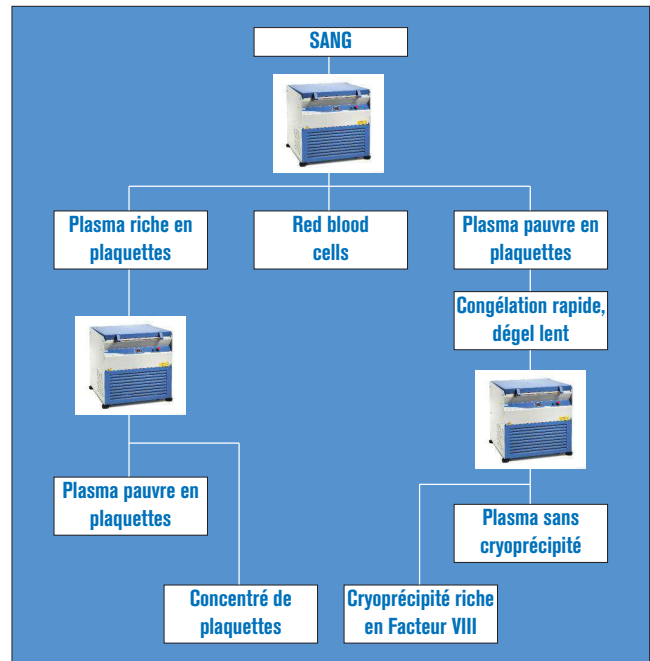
SANG

Plasma riche en plaquettes

Red blood cells

Plasma pauvre en plaquettes

Congélation rapide, dégel lent

Plasma pauvre en plaquettes

Plasma sans cryoprécipité

Concentré de plaquettes

Cryoprécipité riche en Facteur VIII